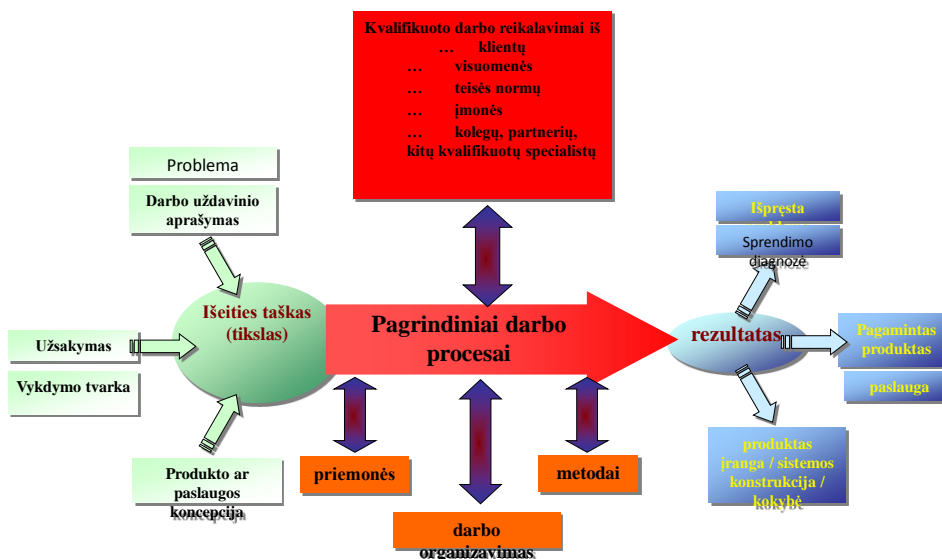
Kvalifikuoto darbo reikalavimai iš
… klientų
… visuomenės
… teisės normų
… įmonės
… kolegų, partnerių, kitų kvalifikuotų specialistų

Problema

Darbo uždavinio aprašymas

Išeities taškas (tikslas)

Užsakymas

Vykdymo tvarka

Produkto ar paslaugos koncepcija

Pagrindiniai darbo procesai

priemonės

darbo organizavimas

metodai

rezultatas

Išspręsta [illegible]

Sprendimo diagnozė

Pagamintas produktas

paslauga

produktas įranga / sistemos konstrukcija / kokybė